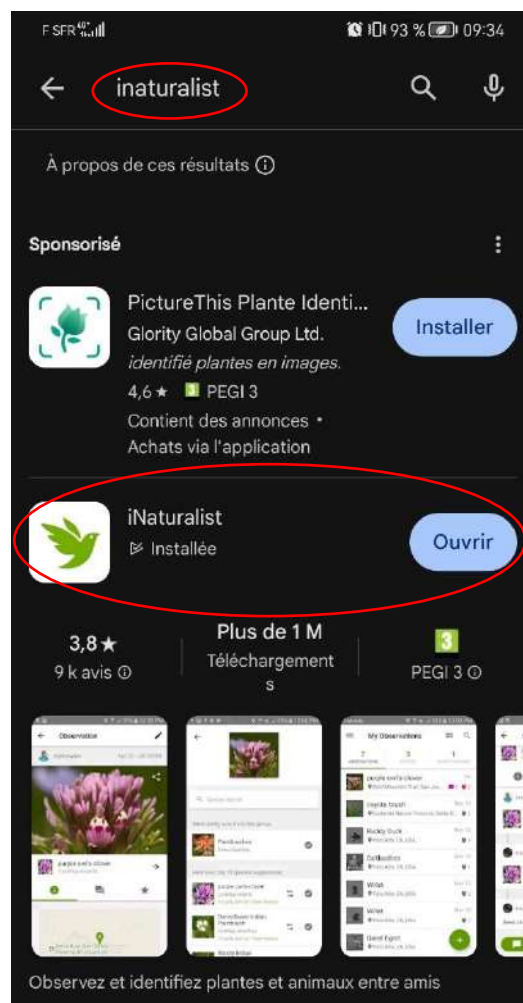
F SFR 4G

93 % 09:34

inaturalist

À propos de ces résultats ⓘ

Sponsorisé

PictureThis Plante Identi...
Glority Global Group Ltd.
identifié plantes en images.
4,6 ★ 3 PEGI 3
Contient des annonces •
Achats via l'application

Installer

iNaturalist
Installée

Ouvrir

3,8★
9 k avis ⓘ

Plus de 1 M
Téléchargements

3
PEGI 3 ⓘ

Observation

My Observations

Observez et identifiez plantes et animaux entre amis